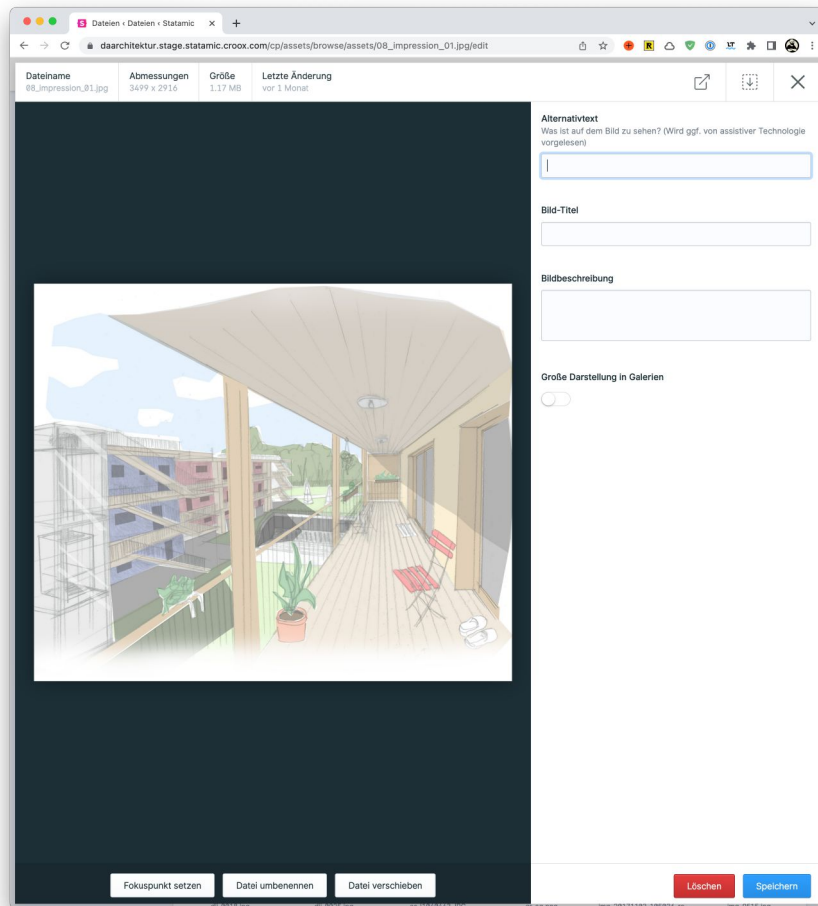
Dateien ‹ Dateien ‹ Statamic

daarchitektur.stage.statamic.croox.com/cp/assets/browse/assets/08_impression_01.jpg/edit

| Dateiname | Abmessungen | Größe | Letzte Änderung |
|---|---|---|---|
| 08_impression_01.jpg | 3499 x 2916 | 1.17 MB | vor 1 Monat |

Alternativtext
Was ist auf dem Bild zu sehen? (Wird ggf. von assistiver Technologie vorgelesen)

Bild-Titel

Bildbeschreibung

Große Darstellung in Galerien

Fokuspunkt setzen
Datei umbenennen
Datei verschieben

Löschen
Speichern